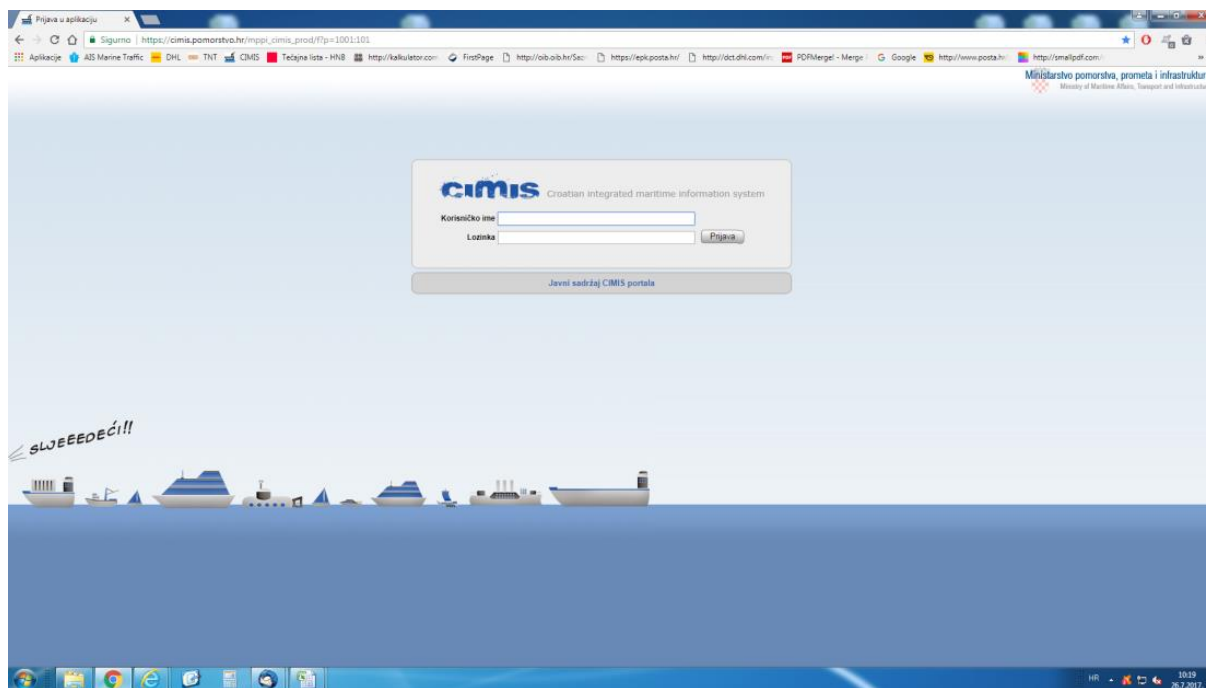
Prijava u aplikaciju ×

Sigurno | https://cimis.pomorstvo.hr/mppi_cimis_prod/f?p=1001:101

Aplikacije AIS Marine Traffic DHL TNT CIMIS Tečajna lista - HNB http://kalkulator.com FirstPage http://oib.oib.hr/Sas https://epk.posta.hr/ http://dct.dhl.com/in PDFMerge! - Merge G Google http://www.posta.hr http://smallpdf.com/

Ministarstvo pomorstva, prometa i infrastrukture
Ministry of Maritime Affairs, Transport and Infrastructure

CIMIS Croatian integrated maritime information system

Korisničko ime

Lozinka

Prijava

Javni sadržaj CIMIS portala

SLIJEEEDEĆI!!

HR 10:19 26.7.2017